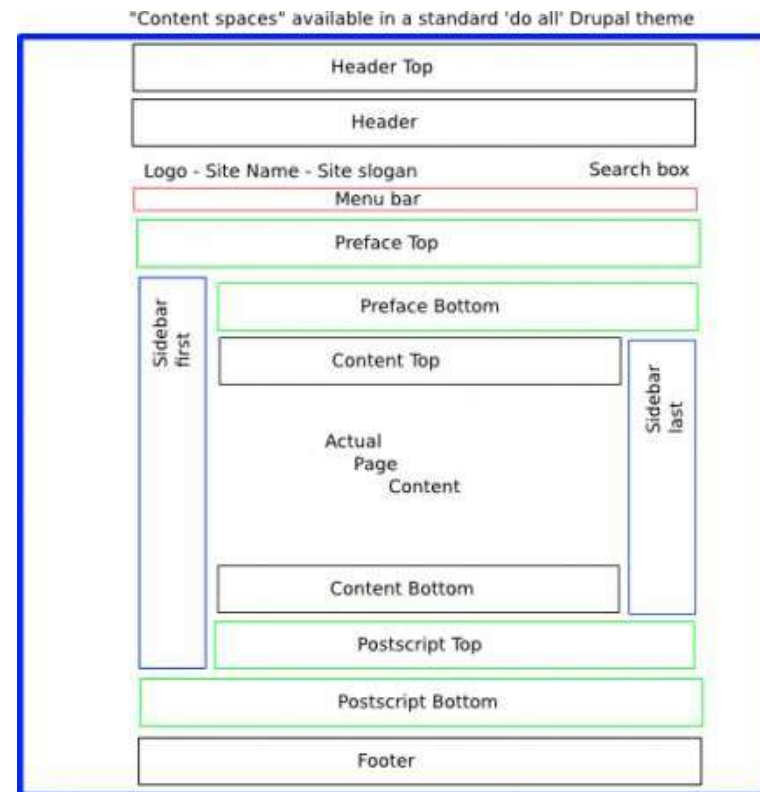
"Content spaces" available in a standard 'do all' Drupal theme

Header Top

Header

Logo - Site Name - Site slogan

Search box

Menu bar

Preface Top

Sidebar first

Preface Bottom

Content Top

Sidebar last

Actual Page Content

Content Bottom

Postscript Top

Postscript Bottom

Footer